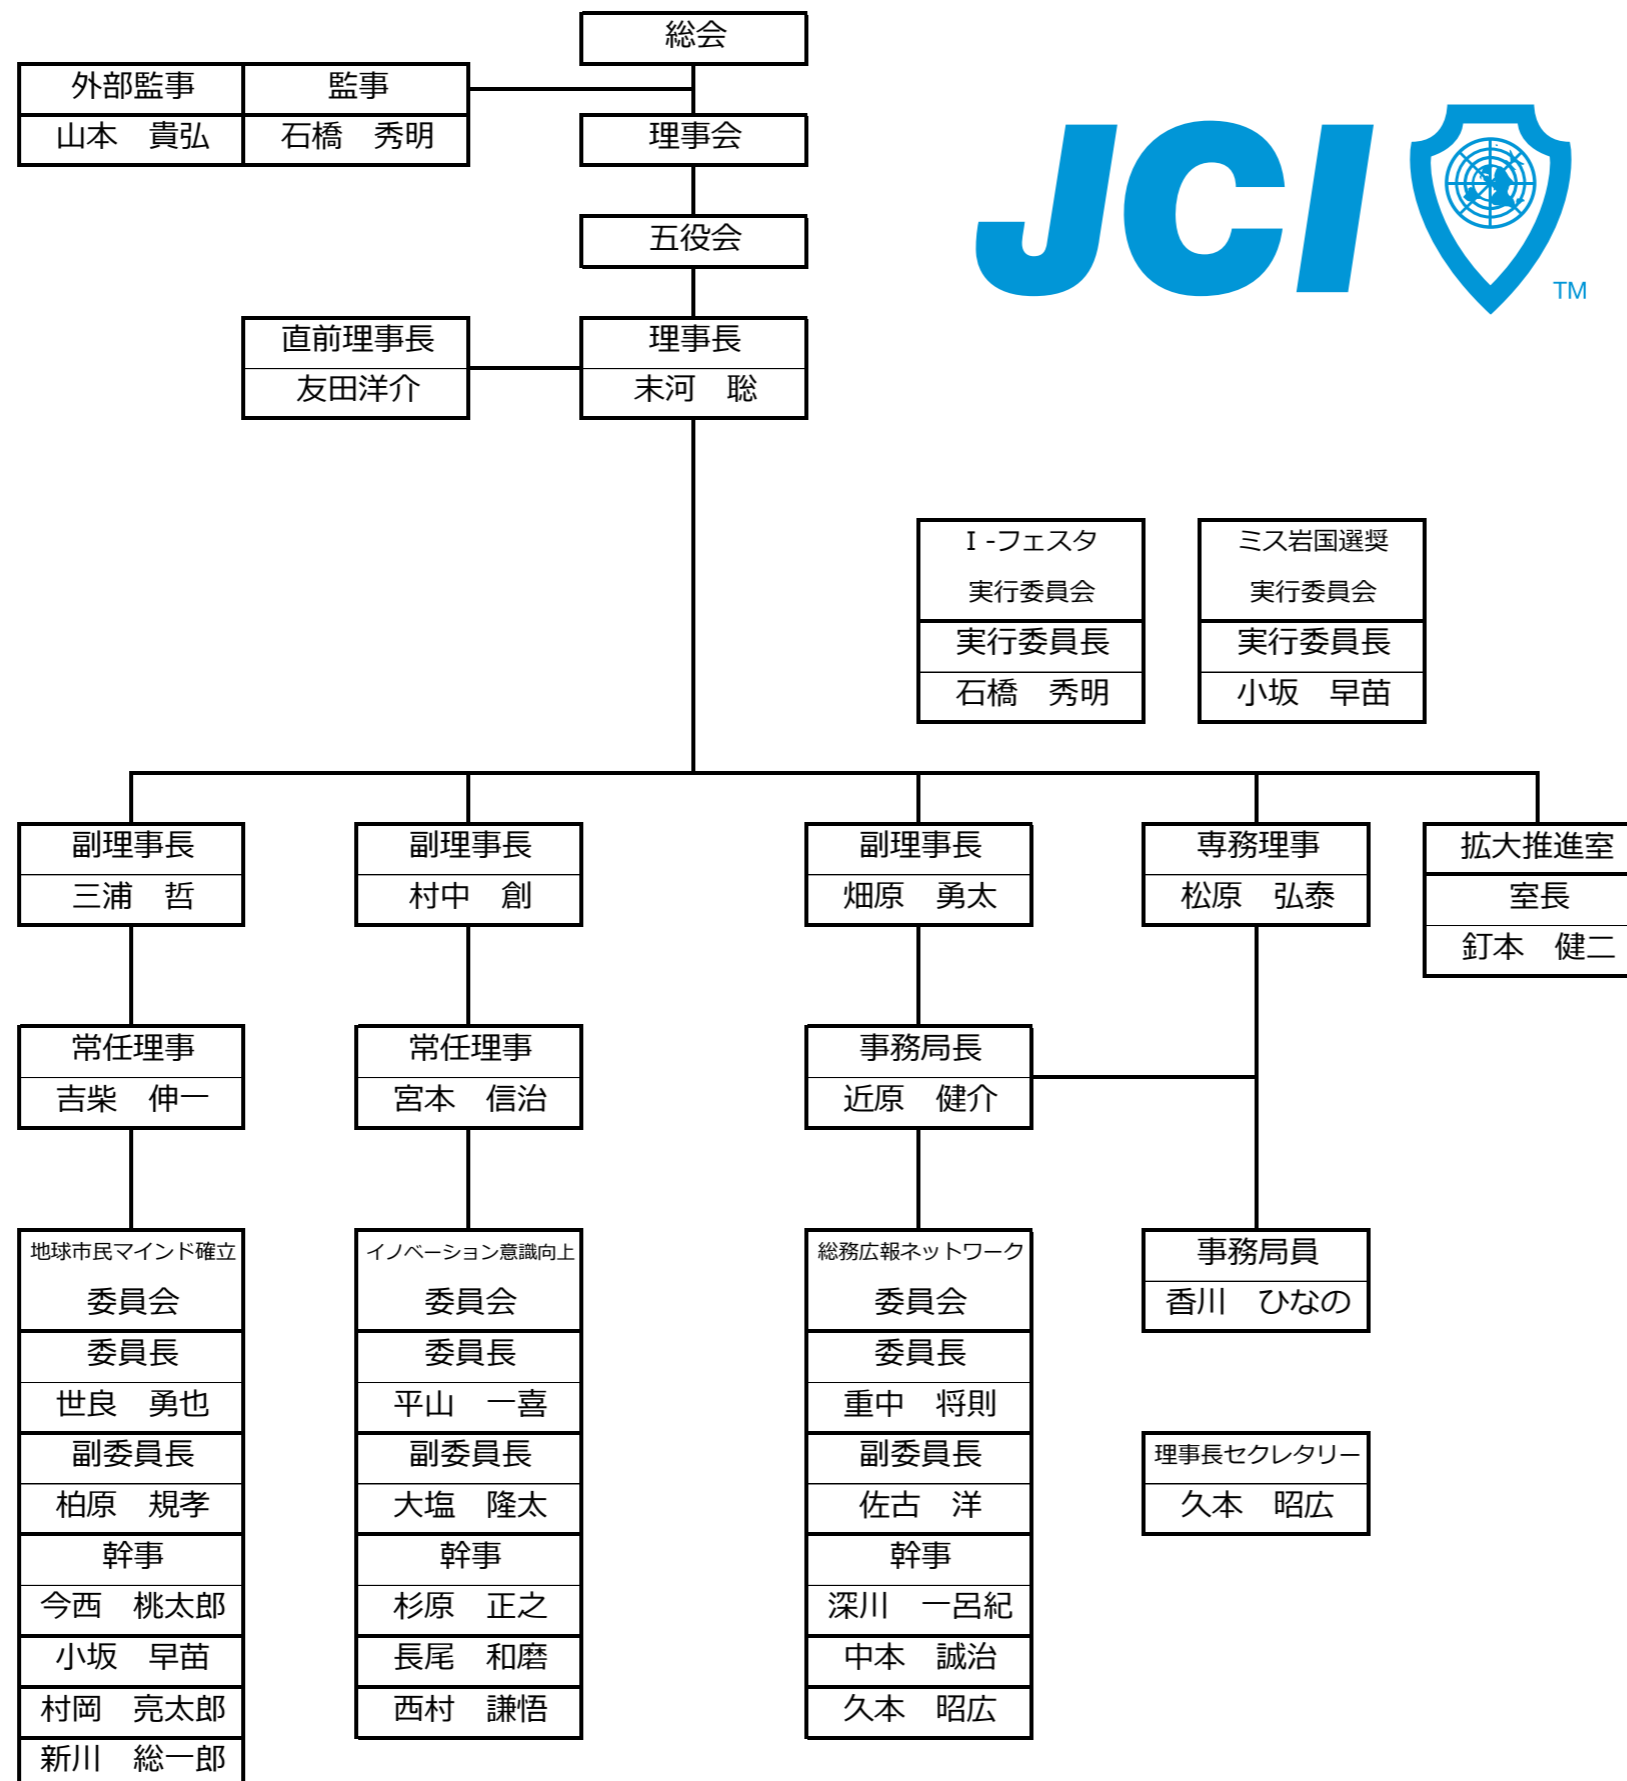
総会

外部監事
山本　貴弘

監事
石橋　秀明

理事会

五役会

JCI TM

直前理事長
友田洋介

理事長
末河　聡

I -フェスタ
実行委員会
実行委員長
石橋　秀明

ミス岩国選奨
実行委員会
実行委員長
小坂　早苗

副理事長
三浦　哲

副理事長
村中　創

副理事長
畑原　勇太

専務理事
松原　弘泰

拡大推進室
室長
釘本　健二

常任理事
吉柴　伸一

常任理事
宮本　信治

事務局長
近原　健介

地球市民マインド確立
委員会
委員長
世良　勇也
副委員長
柏原　規孝
幹事
今西　桃太郎
小坂　早苗
村岡　亮太郎
新川　総一郎

イノベーション意識向上
委員会
委員長
平山　一喜
副委員長
大塩　隆太
幹事
杉原　正之
長尾　和磨
西村　謙悟

総務広報ネットワーク
委員会
委員長
重中　将則
副委員長
佐古　洋
幹事
深川　一呂紀
中本　誠治
久本　昭広

事務局員
香川　ひなの

理事長セクレタリー
久本　昭広